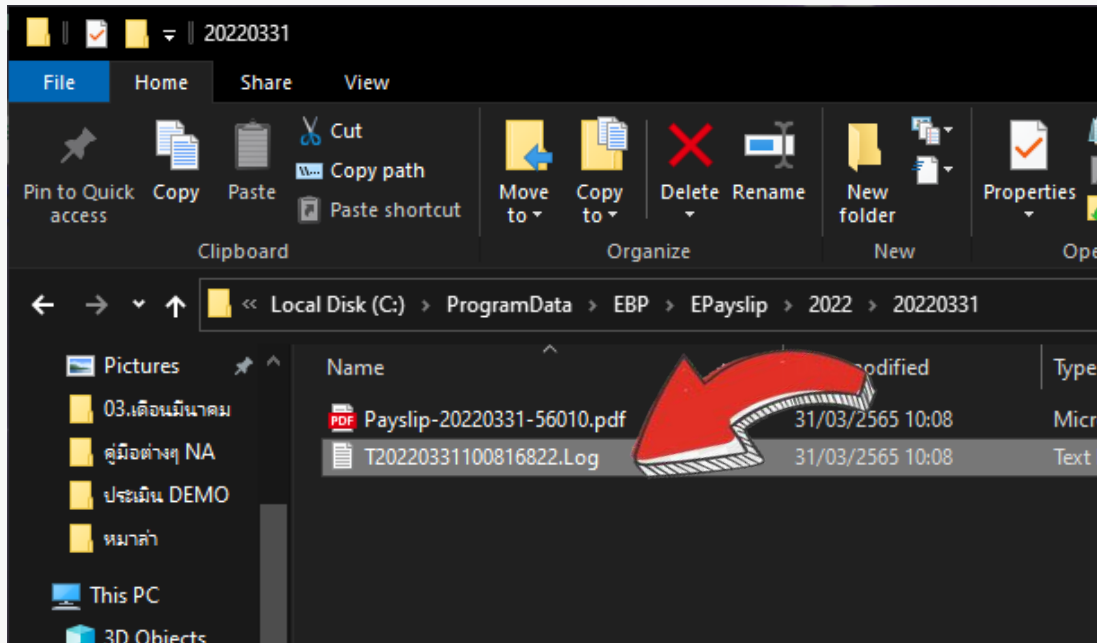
20220331

File Home Share View

Pin to Quick access Copy Paste Cut Copy path Paste shortcut
Clipboard

Move to Copy to Delete Rename
Organize

New folder
New

Properties
Ope

« Local Disk (C:) › ProgramData › EBP › EPayslip › 2022 › 20220331

Pictures
03.เดือนมีนาคม
คู่มือต่างๆ NA
ประเมิน DEMO
หมาล่า
This PC
3D Objects

Name
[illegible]odified
Type

Payslip-20220331-56010.pdf 31/03/2565 10:08 Micr
T20220331100816822.Log 31/03/2565 10:08 Text